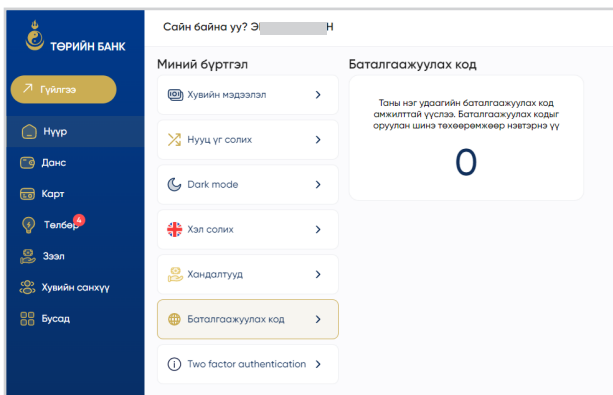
ТӨРИЙН БАНК

Гүйлгээ

Нүүр

Данс

Карт

Төлбөр 4

Зээл

Хувийн санхүү

Бусад

Сайн байна уу? Э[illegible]Н

Миний бүртгэл

Хувийн мэдээлэл

Нууц үг солих

Dark mode

Хэл солих

Хандалтууд

Баталгаажуулах код

Two factor authentication

Баталгаажуулах код

Таны нэг удаагийн баталгаажуулах код амжилттай үүслээ. Баталгаажуулах кодыг оруулан шинэ төхөөрөмжөөр нэвтэрнэ үү

0